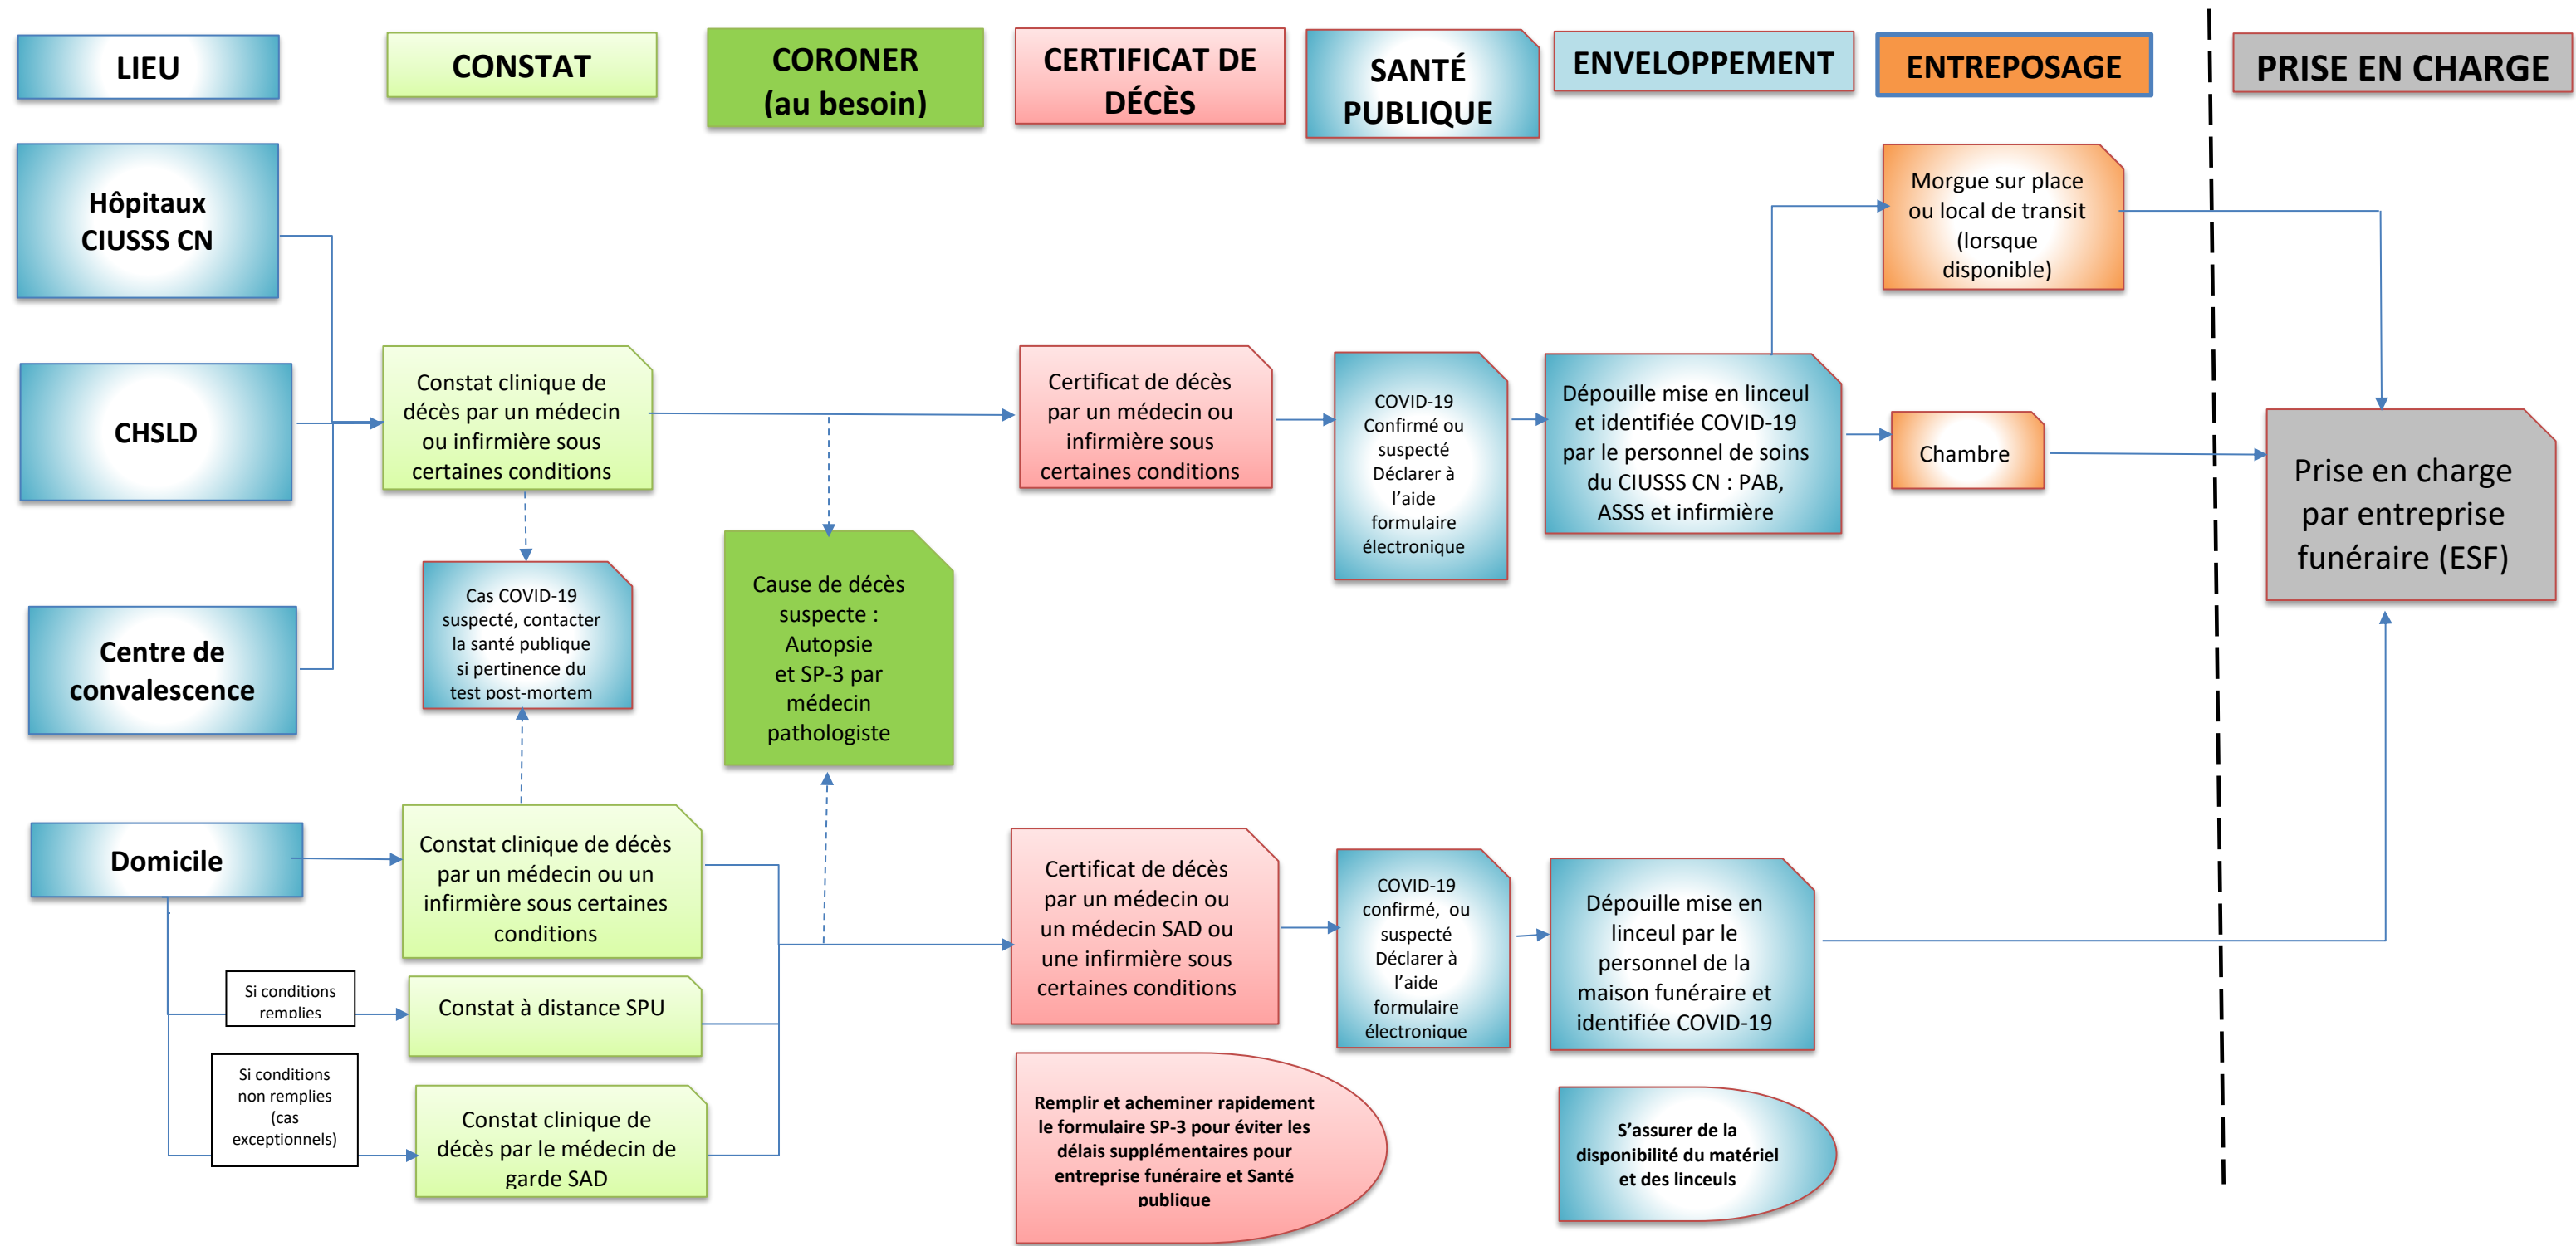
LIEU

CONSTAT

CORONER (au besoin)

CERTIFICAT DE DÉCÈS

SANTÉ PUBLIQUE

ENVELOPPEMENT

ENTREPOSAGE

PRISE EN CHARGE

Hôpitaux CIUSSS CN

CHSLD

Centre de convalescence

Constat clinique de décès par un médecin ou infirmière sous certaines conditions

Cas COVID-19 suspecté, contacter la santé publique si pertinence du test post-mortem

Cause de décès suspecte : Autopsie et SP-3 par médecin pathologiste

Certificat de décès par un médecin ou infirmière sous certaines conditions

COVID-19 Confirmé ou suspecté Déclarer à l'aide formulaire électronique

Dépouille mise en linceul et identifiée COVID-19 par le personnel de soins du CIUSSS CN : PAB, ASSS et infirmière

Morgue sur place ou local de transit (lorsque disponible)

Chambre

Prise en charge par entreprise funéraire (ESF)

Domicile

Constat clinique de décès par un médecin ou un infirmière sous certaines conditions

Si conditions remplies

Constat à distance SPU

Si conditions non remplies (cas exceptionnels)

Constat clinique de décès par le médecin de garde SAD

Certificat de décès par un médecin ou un médecin SAD ou une infirmière sous certaines conditions

COVID-19 confirmé, ou suspecté Déclarer à l'aide formulaire électronique

Dépouille mise en linceul par le personnel de la maison funéraire et identifiée COVID-19

Remplir et acheminer rapidement le formulaire SP-3 pour éviter les délais supplémentaires pour entreprise funéraire et Santé publique

S'assurer de la disponibilité du matériel et des linceuls